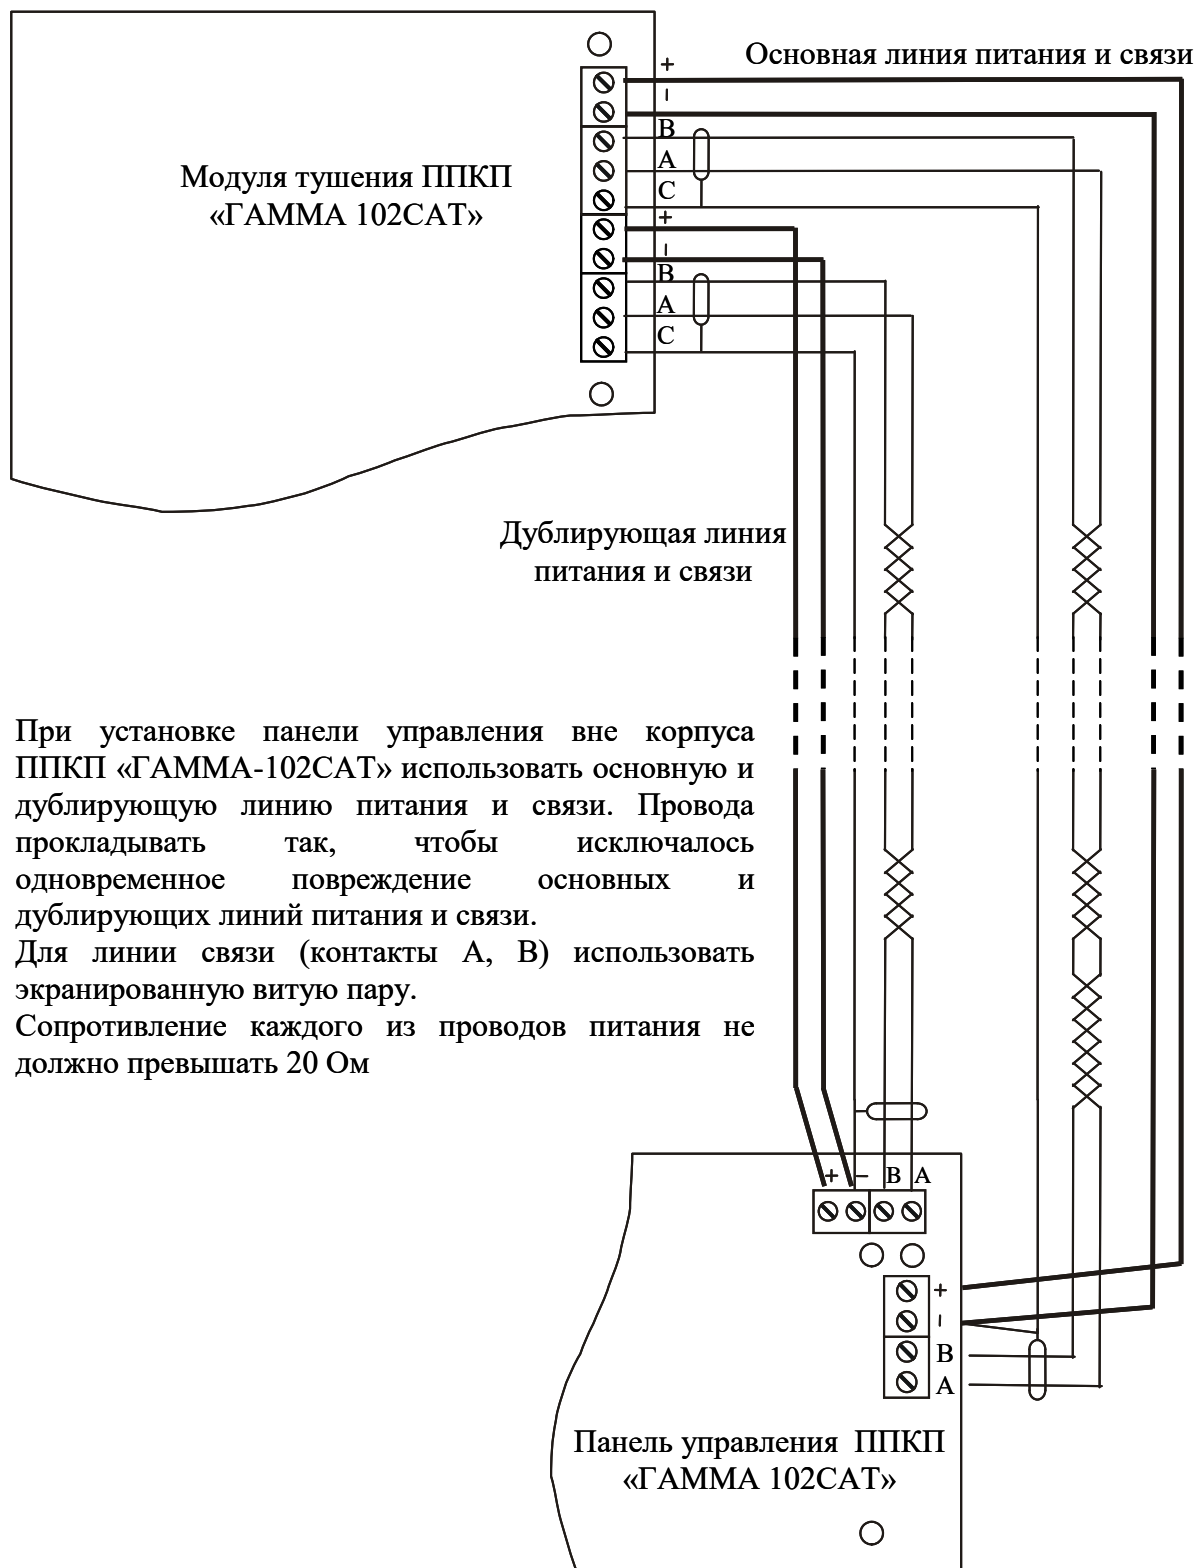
Основная линия питания и связи

Модуля тушения ППКП «ГАММА 102САТ»

+
-
B
A
C
+
-
B
A
C

Дублирующая линия питания и связи

При установке панели управления вне корпуса ППКП «ГАММА-102САТ» использовать основную и дублирующую линию питания и связи. Провода прокладывать так, чтобы исключалось одновременное повреждение основных и дублирующих линий питания и связи.
Для линии связи (контакты А, В) использовать экранированную витую пару.
Сопротивление каждого из проводов питания не должно превышать 20 Ом

+ – B A

+
-
B
A

Панель управления ППКП «ГАММА 102САТ»